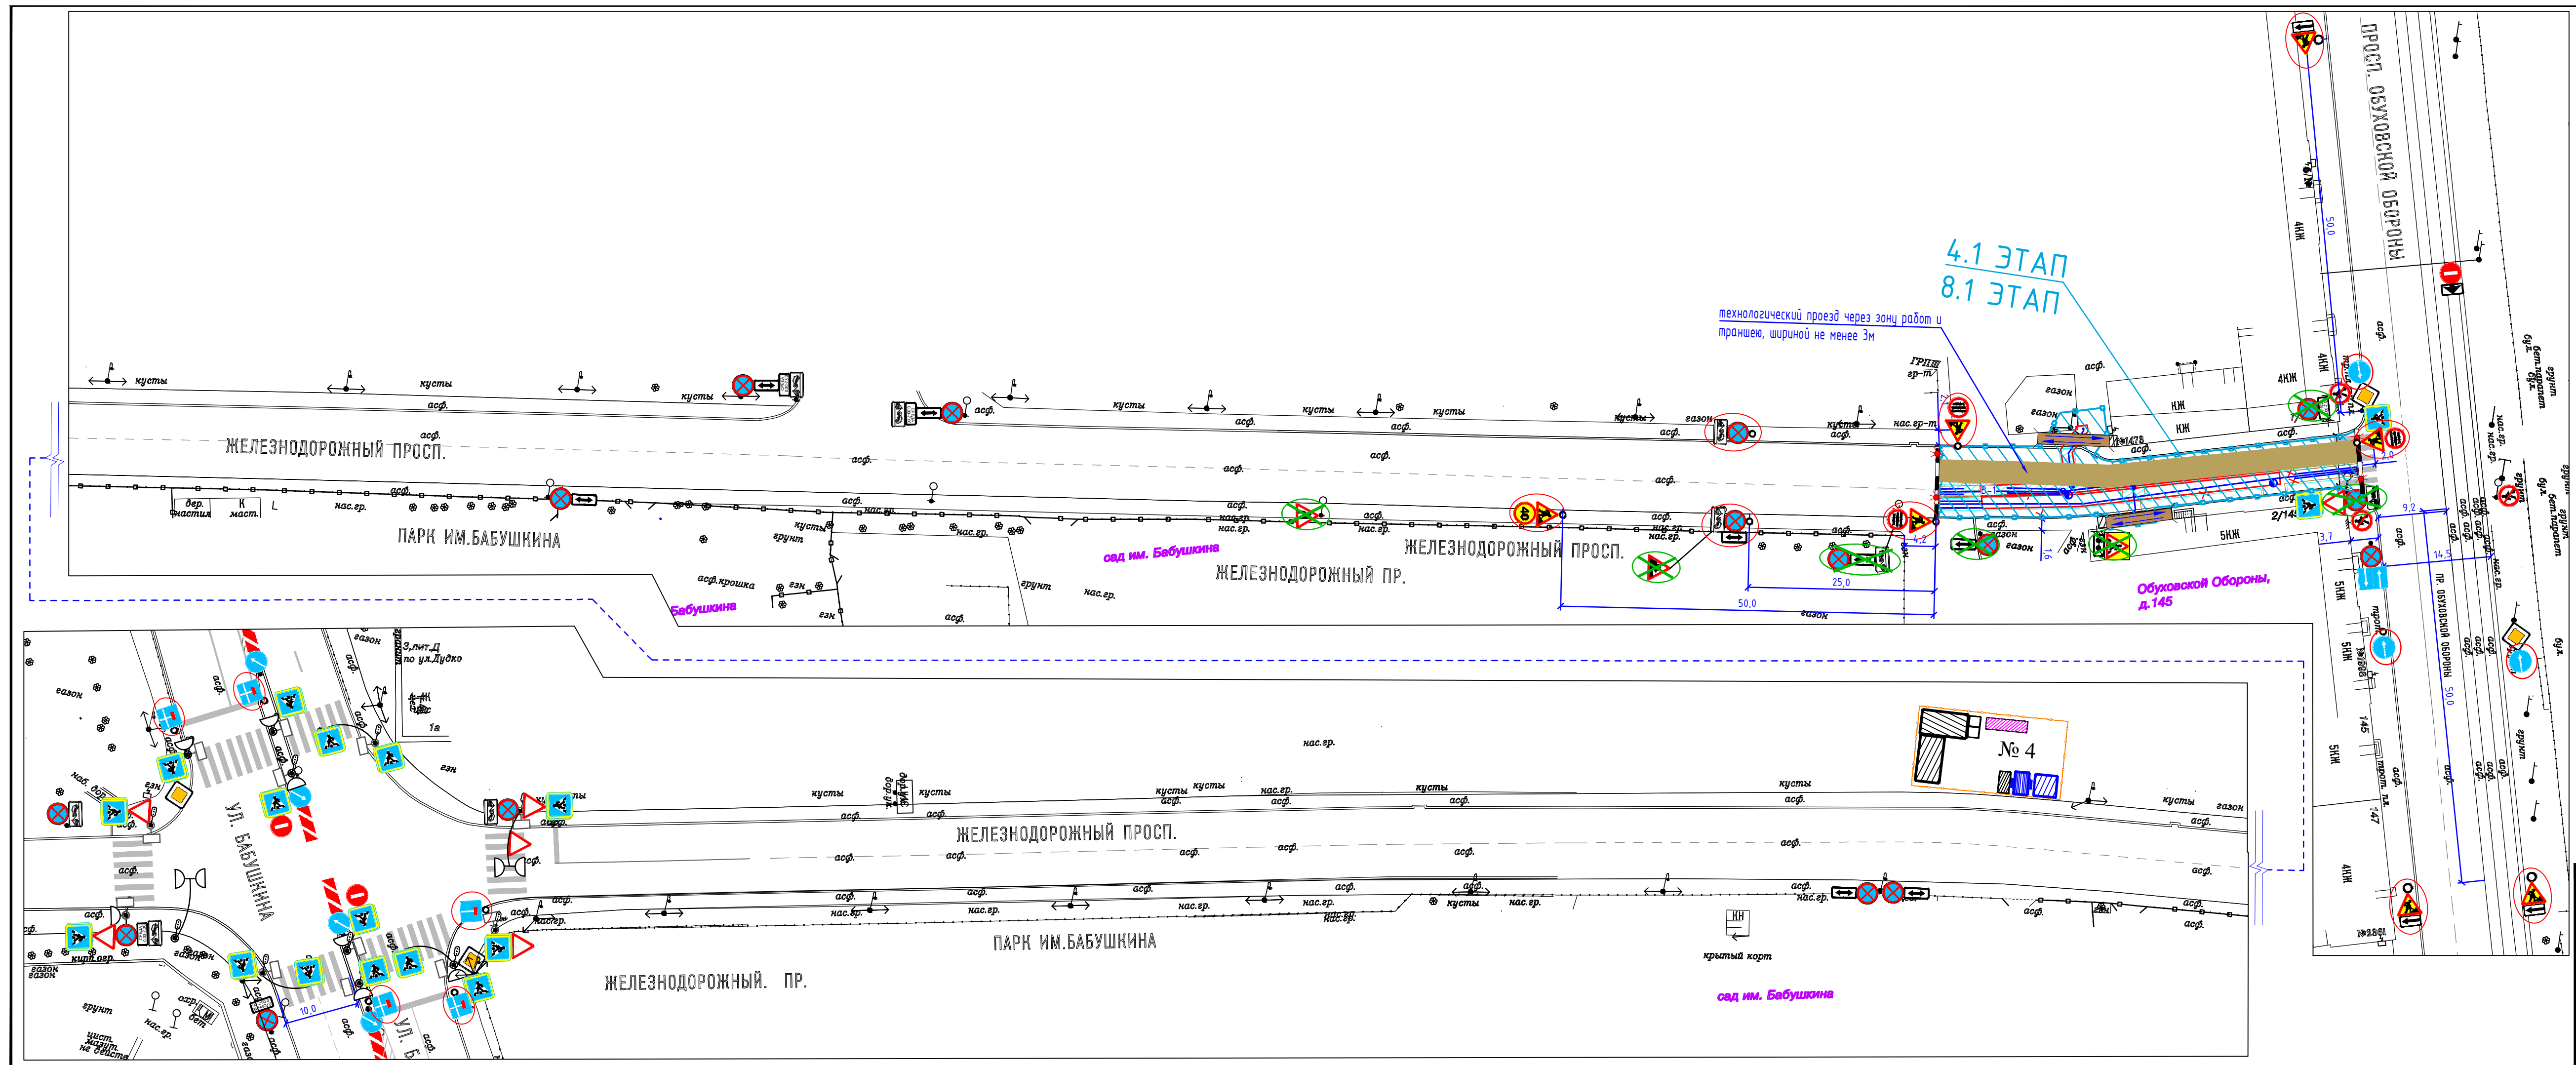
ПРОСП. ОБУХОВСКОЙ ОБОРОНЫ

4.1 ЭТАП
8.1 ЭТАП

технологический проезд через зону работ и траншею, шириной не менее 3м

кусты
кусты
кусты
кусты
кусты
кусты
асф.
асф.
асф.
асф.
асф.
ЖЕЛЕЗНОДОРОЖНЫЙ ПРОСП.
ПАРК ИМ.БАБУШКИНА
ЖЕЛЕЗНОДОРОЖНЫЙ ПРОСП.
ЖЕЛЕЗНОДОРОЖНЫЙ ПР.
сад им. Бабушкина
Бабушкина
асф.крошка
грунт
нас.гр.
газон
ГРПШ
гр-т
КЖ
КЖ
4КЖ
5КЖ
2/14
25,0
50,0
50,0
4,2
1,6
9,2
3,7
14,5
Обуховской Обороны, д.145
ПР. ОБУХОВСКОЙ ОБОРОНЫ
50,0
145
147
4КЖ
5КЖ
грунт
бет.парапет
бу.х.

3,лит.Д
по ул.Дудко
1а
газон
гзн
УЛ. БАБУШКИНА
10,0
кирп.огр.
цист.
мазут.
не действ.
грунт
№ 4
кусты
кусты
кусты
кусты
ЖЕЛЕЗНОДОРОЖНЫЙ ПРОСП.
ПАРК ИМ.БАБУШКИНА
ЖЕЛЕЗНОДОРОЖНЫЙ. ПР.
КН
крытый корт
сад им. Бабушкина
асф.
нас.гр.
газон
УЛ. Б